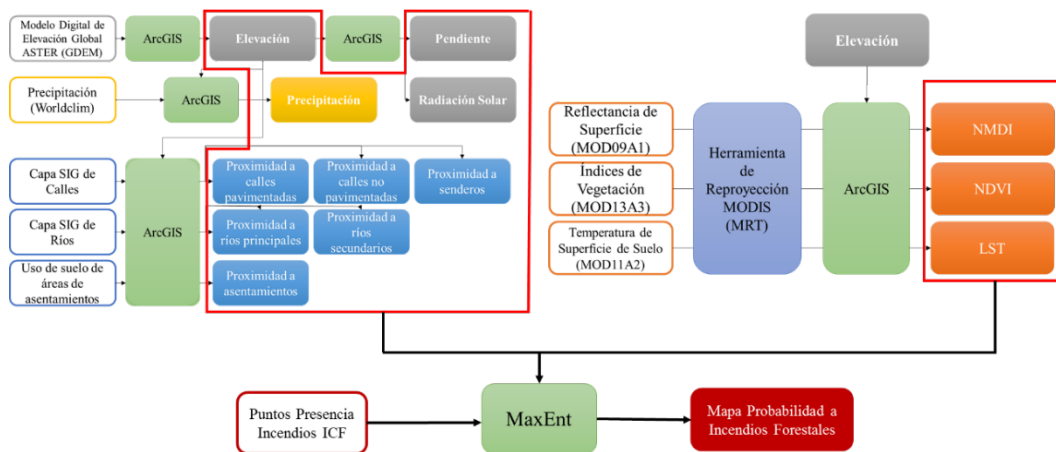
Modelo Digital de Elevación Global ASTER (GDEM)

ArcGIS

Elevación

ArcGIS

Pendiente

Precipitación (Worldclim)

ArcGIS

Precipitación

Radiación Solar

Capa SIG de Calles

Capa SIG de Ríos

Uso de suelo de áreas de asentamientos

ArcGIS

Proximidad a calles pavimentadas

Proximidad a calles no pavimentadas

Proximidad a senderos

Proximidad a ríos principales

Proximidad a ríos secundarios

Proximidad a asentamientos

Elevación

Reflectancia de Superficie (MOD09A1)

Índices de Vegetación (MOD13A3)

Temperatura de Superficie de Suelo (MOD11A2)

Herramienta de Reproyección MODIS (MRT)

ArcGIS

NMDI

NDVI

LST

Puntos Presencia Incendios ICF

MaxEnt

Mapa Probabilidad a Incendios Forestales